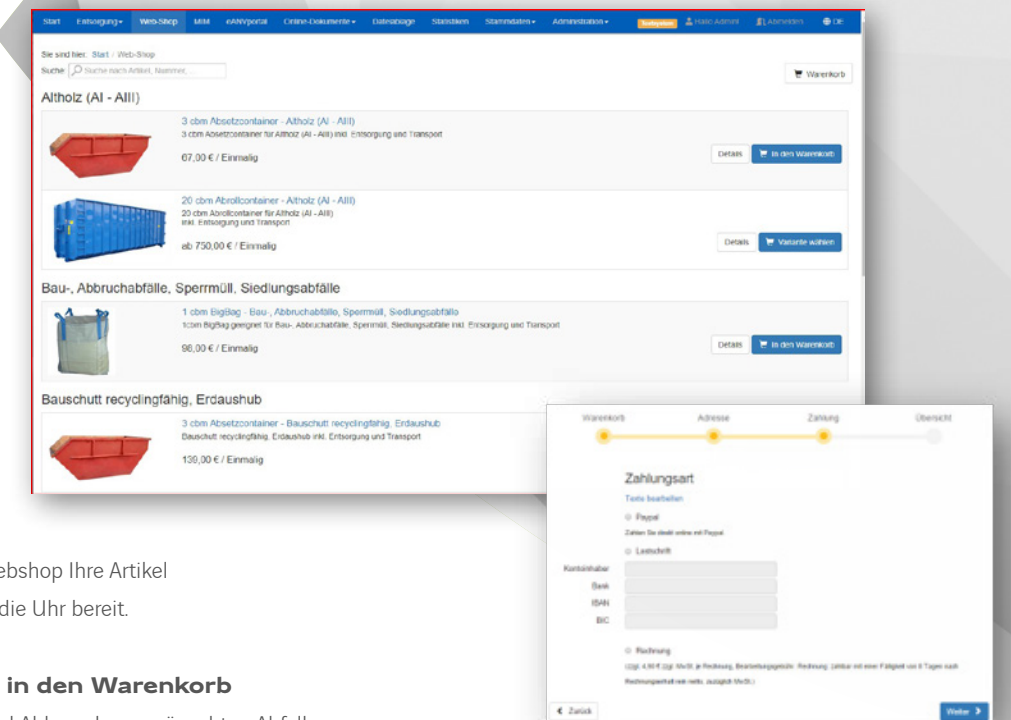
Start Entsorgung Web-Shop MIM eANVportal Online-Dokumente Dateiablage Statistiken Stammdaten Administration Testsystem Admin Abmelden DE

Sie sind hier: Start / Web-Shop

Suche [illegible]

Warenkorb

Altholz (AI - AIII)

3 cbm Absetzcontainer - Altholz (AI - AIII)
3 cbm Absetzcontainer für Altholz (AI - AIII) inkl. Entsorgung und Transport

67,00 € / Einmalig

Details In den Warenkorb

20 cbm Abrollcontainer - Altholz (AI - AIII)
20 cbm Abrollcontainer für Altholz (AI - AIII)
inkl. Entsorgung und Transport

ab 750,00 € / Einmalig

Details Variante wählen

Bau-, Abbruchabfälle, Sperrmüll, Siedlungsabfälle

1 cbm BigBag - Bau-, Abbruchabfälle, Sperrmüll, Siedlungsabfälle
1cbm BigBag geeignet für Bau-, Abbruchabfälle, Sperrmüll, Siedlungsabfälle inkl. Entsorgung und Transport

98,00 € / Einmalig

Details In den Warenkorb

Bauschutt recyclingfähig, Erdaushub

3 cbm Absetzcontainer - Bauschutt recyclingfähig, Erdaushub
Bauschutt recyclingfähig, Erdaushub inkl. Entsorgung und Transport

139,00 € / Einmalig

Warenkorb Adresse Zahlung Übersicht

Zahlungsart

Texte bearbeiten

Paypal

Zahlen Sie direkt online mit Paypal

Lastschrift

Kontoinhaber

Bank

IBAN

BIC

Rechnung

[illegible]

Zurück

Weiter

ebshop Ihre Artikel
die Uhr bereit.

in den Warenkorb